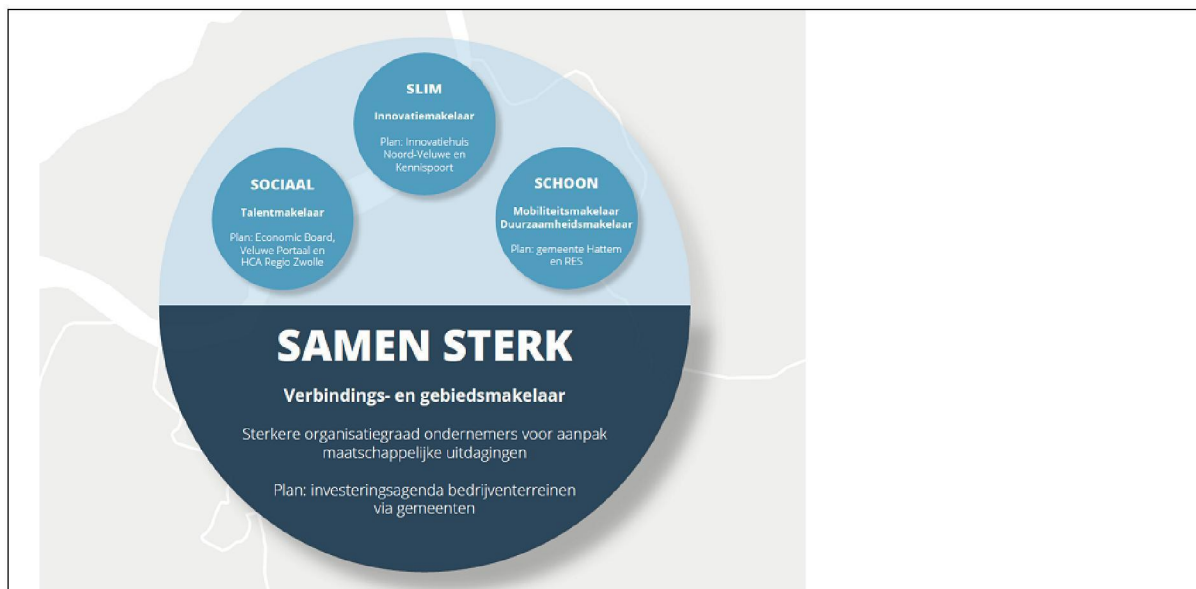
SLIM

Innovatiemakelaar

Plan: Innovatiehuis Noord-Veluwe en Kennispoort

SOCIAAL

Talentmakelaar

Plan: Economic Board, Veluwe Portaal en HCA Regio Zwolle

SCHOON

Mobiliteitsmakelaar Duurzaamheidsmakelaar

Plan: gemeente Hattem en RES

SAMEN STERK

Verbindings- en gebiedsmakelaar

Sterkere organisatiegraad ondernemers voor aanpak maatschappelijke uitdagingen

Plan: investeringsagenda bedrijventerreinen via gemeenten